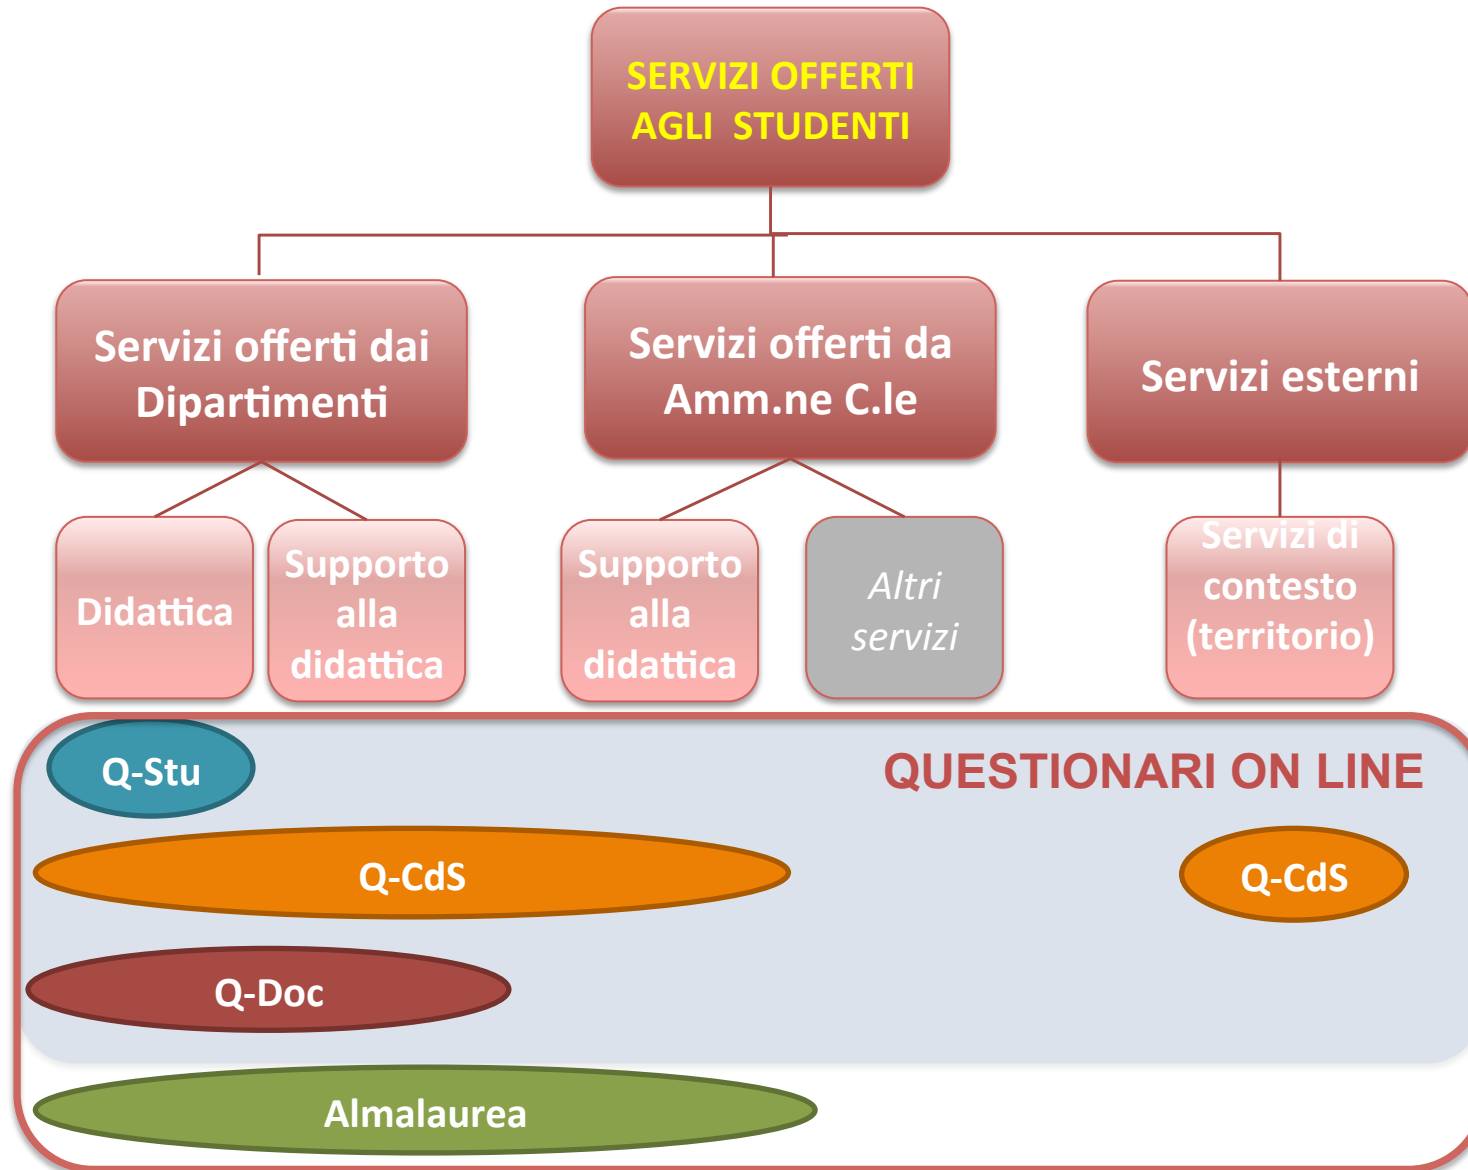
SERVIZI OFFERTI AGLI STUDENTI

Servizi offerti dai Dipartimenti

Servizi offerti da Amm.ne C.le

Servizi esterni

Didattica

Supporto alla didattica

Supporto alla didattica

Altri servizi

Servizi di contesto (territorio)

Q-Stu

QUESTIONARI ON LINE

Q-CdS

Q-CdS

Q-Doc

Almalaurea